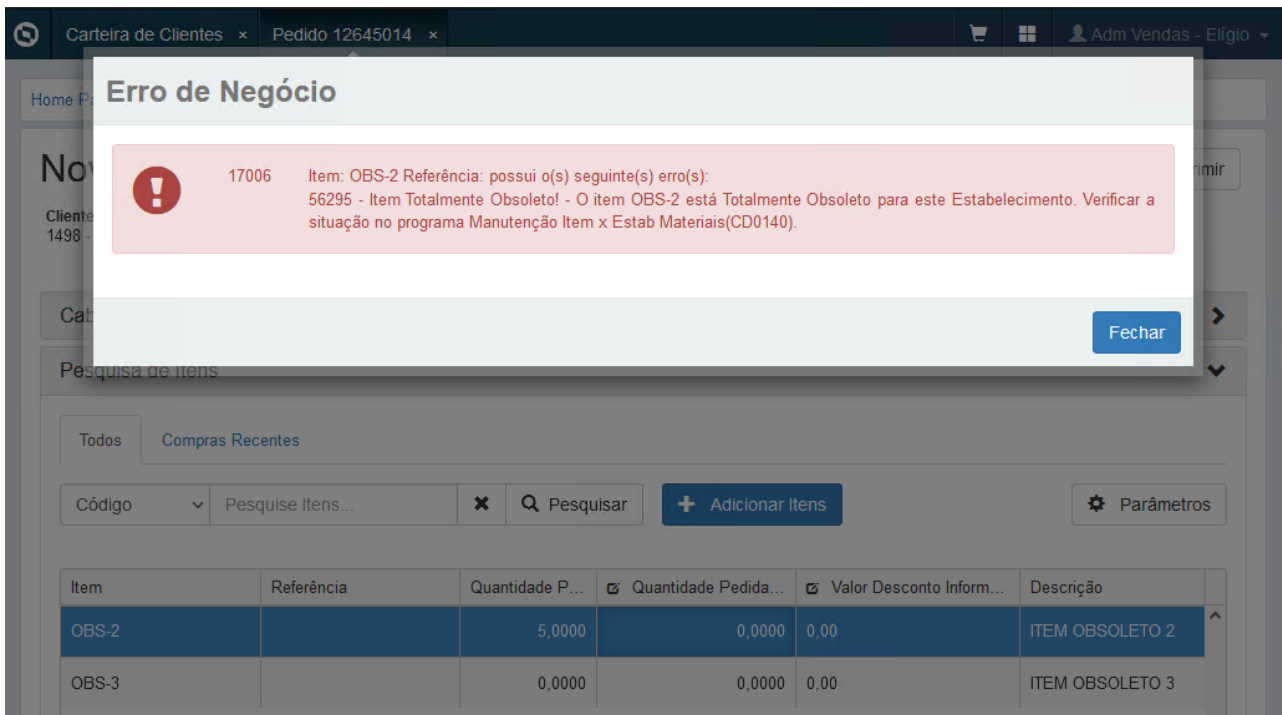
Carteira de Clientes × Pedido 12645014 × Adm Vendas - Elígio

Home P

Nov

Cliente
1498 -

rimir

Erro de Negócio

17006 Item: OBS-2 Referência: possui o(s) seguinte(s) erro(s):
56295 - Item Totalmente Obsoleto! - O item OBS-2 está Totalmente Obsoleto para este Estabelecimento. Verificar a situação no programa Manutenção Item x Estab Materiais(CD0140).

Fechar

Cab

Pesquisa de Itens

Todos Compras Recentes

Código Pesquise Itens... Pesquisar Adicionar Itens Parâmetros

| Item | Referência | Quantidade P... | Quantidade Pedida... | Valor Desconto Inform... | Descrição |
|---|---|---|---|---|---|
| OBS-2 | | 5,0000 | 0,0000 | 0,00 | ITEM OBSOLETO 2 |
| OBS-3 | | 0,0000 | 0,0000 | 0,00 | ITEM OBSOLETO 3 |